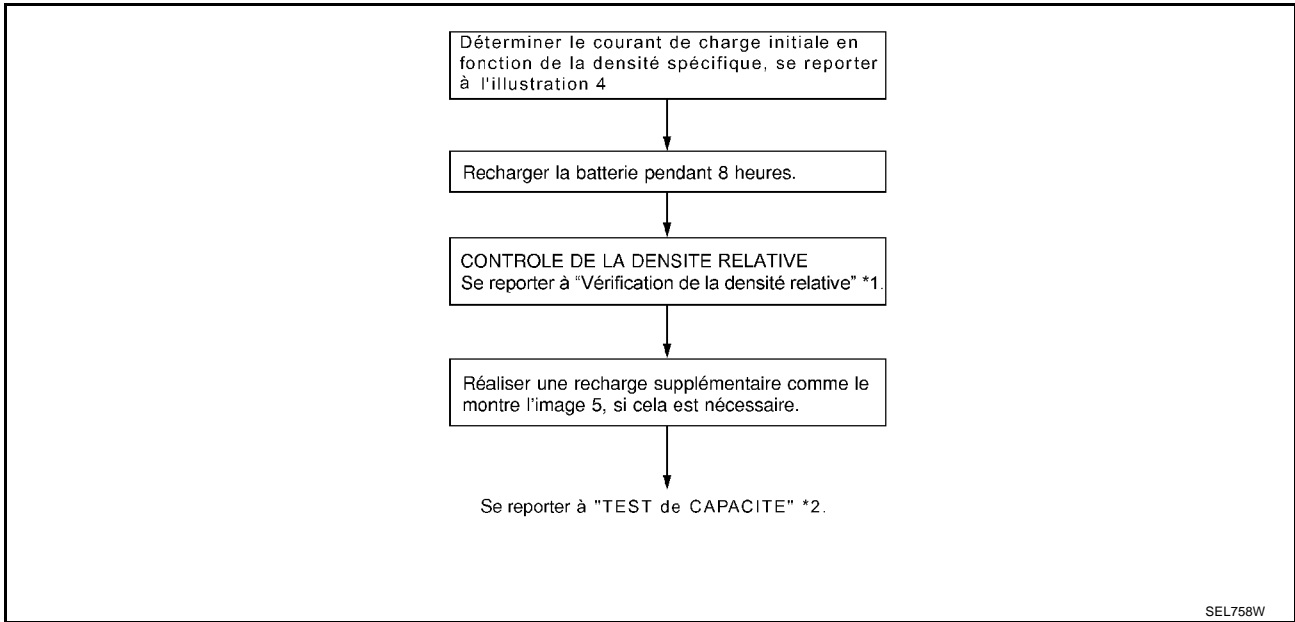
Déterminer le courant de charge initiale en fonction de la densité spécifique, se reporter à l'illustration 4

Recharger la batterie pendant 8 heures.

CONTROLE DE LA DENSITE RELATIVE
Se reporter à "Vérification de la densité relative" *1.

Réaliser une recharge supplémentaire comme le montre l'image 5, si cela est nécessaire.

Se reporter à "TEST de CAPACITE" *2.

SEL758W